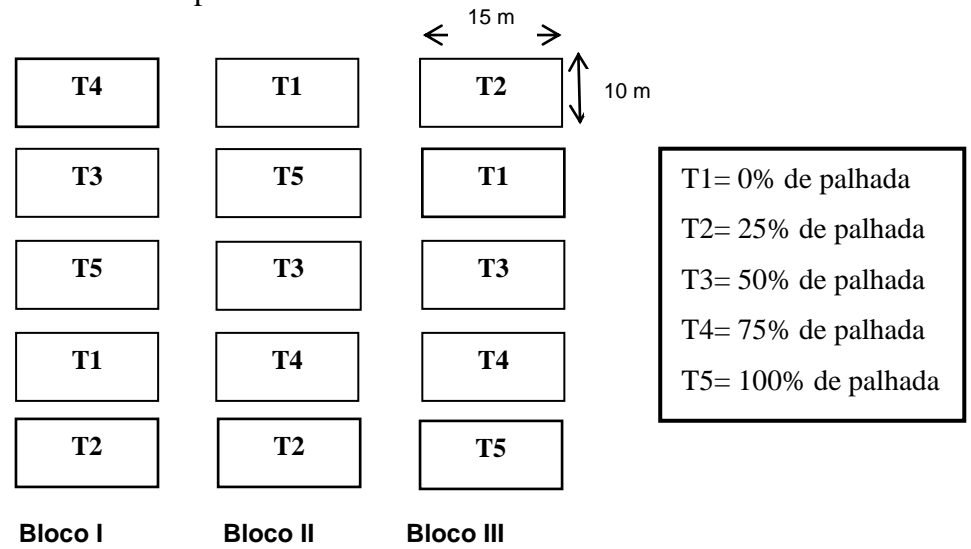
15 m

10 m

| Bloco I | Bloco II | Bloco III |
|---|---|---|
| T4 | T1 | T2 |
| T3 | T5 | T1 |
| T5 | T3 | T3 |
| T1 | T4 | T4 |
| T2 | T2 | T5 |

T1= 0% de palhada
T2= 25% de palhada
T3= 50% de palhada
T4= 75% de palhada
T5= 100% de palhada